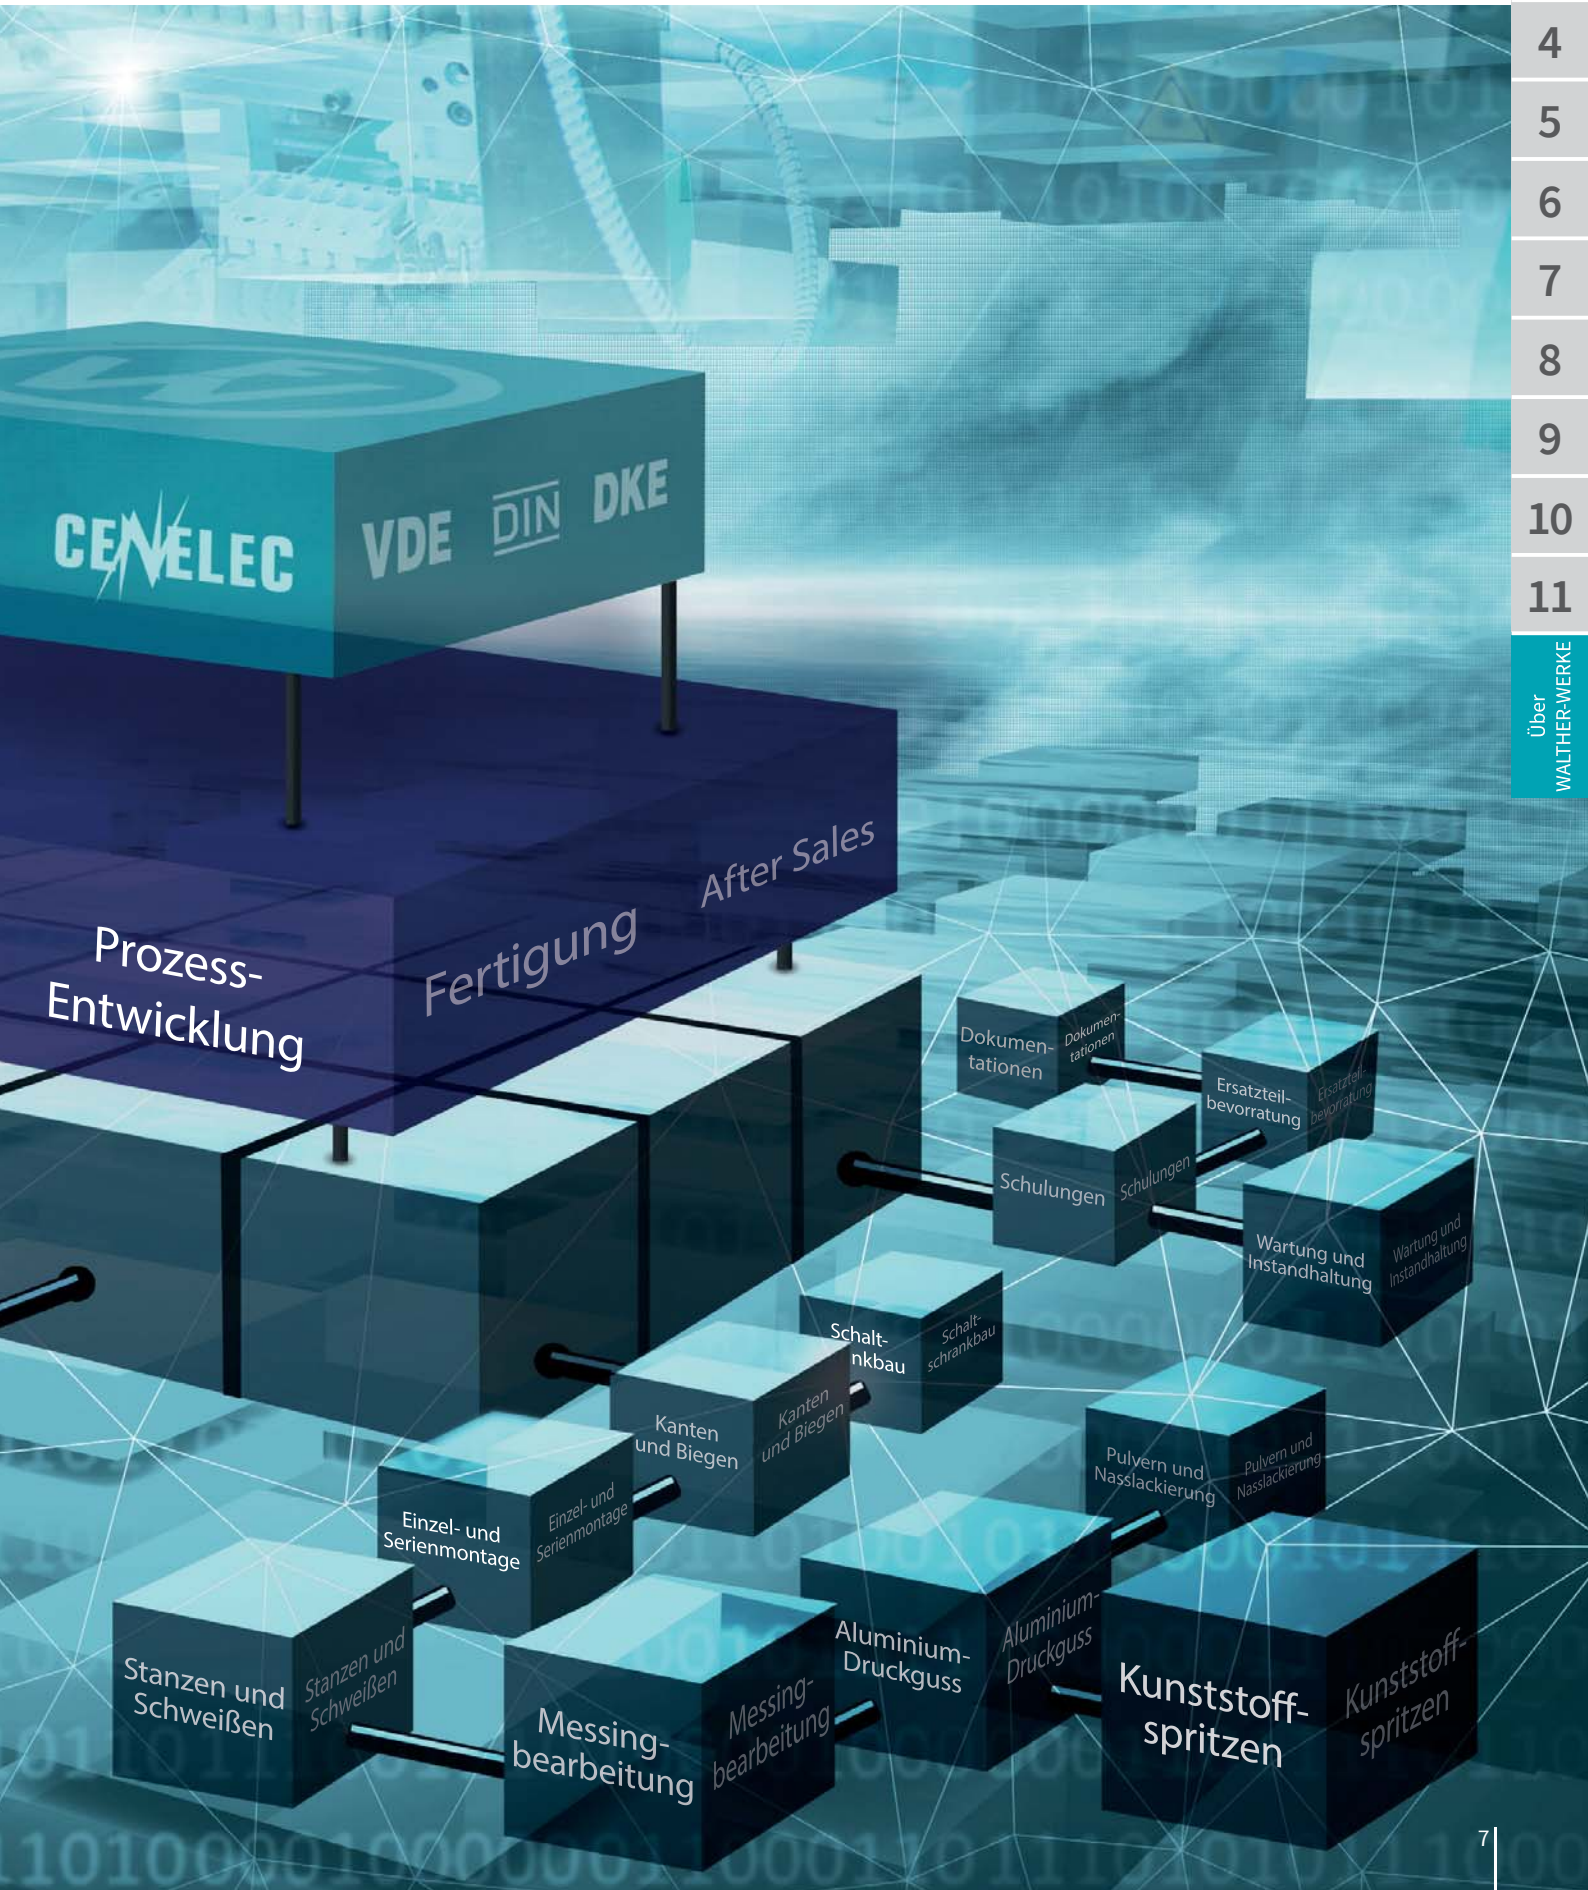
4
5
6
7
8
9
10
11
Über WALTHER-WERKE

CENELEC VDE DIN DKE

Prozess-Entwicklung
Fertigung
After Sales

Dokumentationen
Dokumentationen
Ersatzteilbevorratung
Ersatzteilbevorratung
Schulungen
Schulungen
Wartung und Instandhaltung
Wartung und Instandhaltung
Schaltnkbau
Schaltschrankbau
Kanten und Biegen
Kanten und Biegen
Pulvern und Nasslackierung
Pulvern und Nasslackierung
Einzel- und Serienmontage
Einzel- und Serienmontage
Aluminium-Druckguss
Aluminium-Druckguss
Stanzen und Schweißen
Stanzen und Schweißen
Messingbearbeitung
Messingbearbeitung
Kunststoffspritzen
Kunststoffspritzen

7